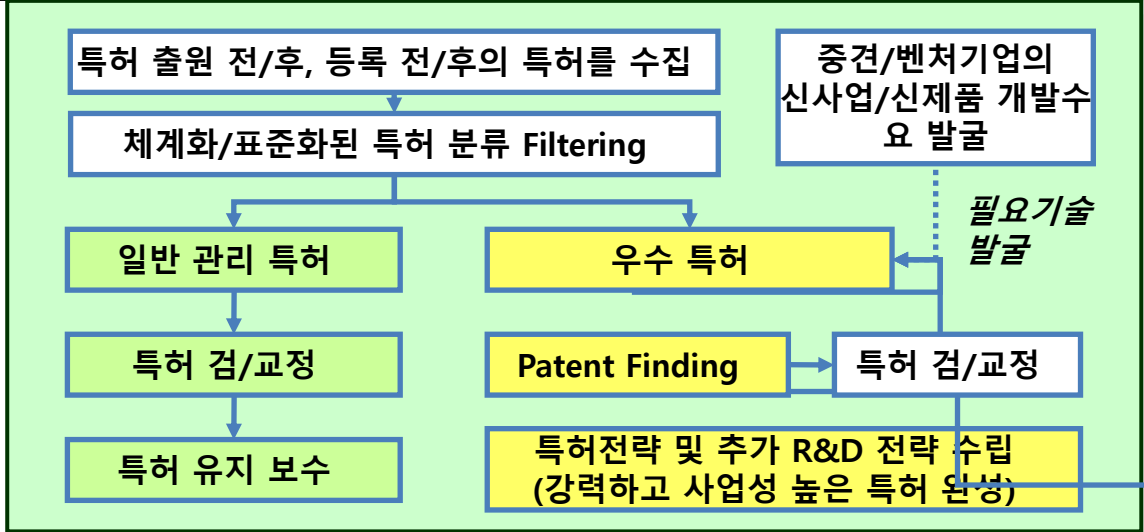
특허 출원 전/후, 등록 전/후의 특허를 수집

체계화/표준화된 특허 분류 Filtering

일반 관리 특허

특허 검/교정

특허 유지 보수

중견/벤처기업의 신사업/신제품 개발수요 발굴

필요기술 발굴

우수 특허

Patent Finding

특허 검/교정

특허전략 및 추가 R&D 전략 수립 (강력하고 사업성 높은 특허 완성)